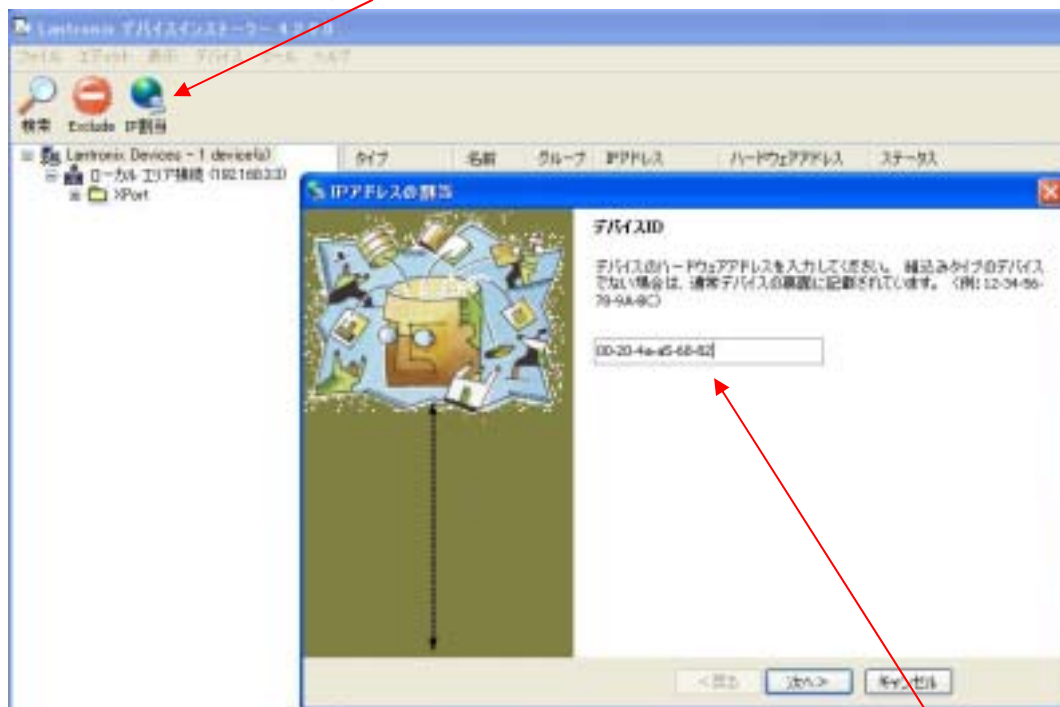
Lantronix デバイスインストーラー 4.2.0.0

ファイル エディット 表示 デバイス ツール ヘルプ

検索 Exclude IP割当

Lantronix Devices - 1 device(s)
ローカル エリア接続 (192.168.3.3)
XPort

タイプ 名前 グループ IPアドレス ハードウェアアドレス ステータス

IPアドレスの割当

デバイスID

デバイスのハードウェアアドレスを入力してください。 組込みタイプのデバイスでない場合は、通常デバイスの裏面に記載されています。 (例: 12-34-56-78-9A-BC)

00-20-4a-a5-68-82

< 戻る 次へ > キャンセル